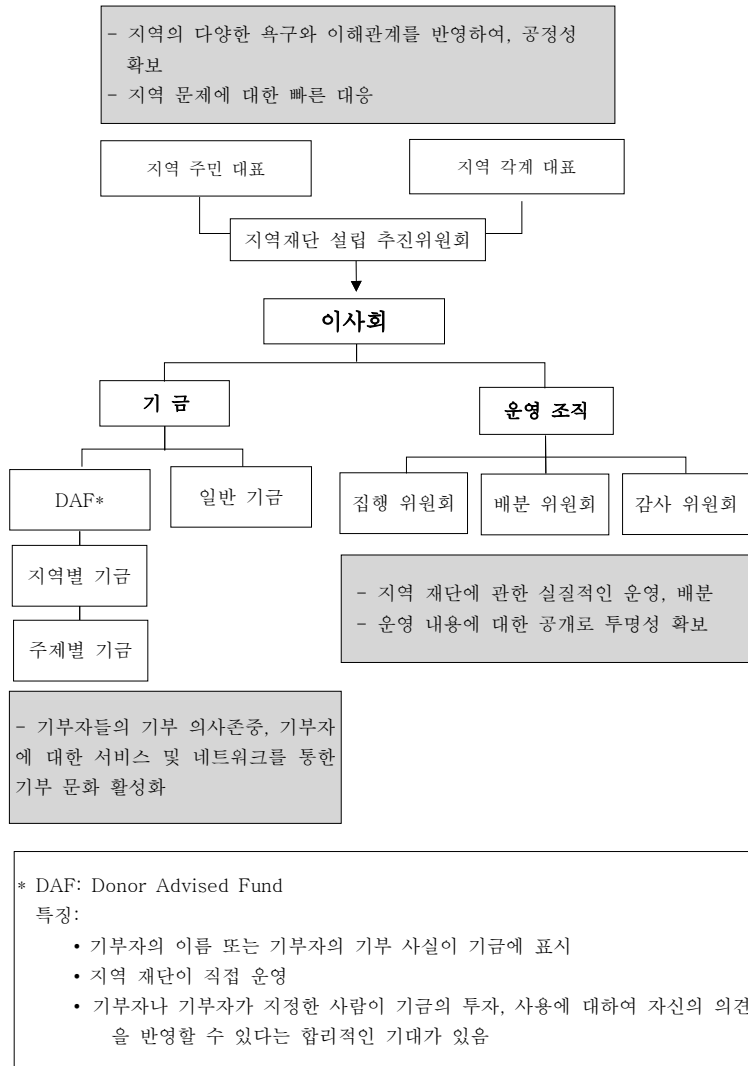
- 지역의 다양한 욕구와 이해관계를 반영하여, 공정성 확보
- 지역 문제에 대한 빠른 대응

지역 주민 대표

지역 각계 대표

지역재단 설립 추진위원회

이사회

기 금

운영 조직

DAF*

일반 기금

지역별 기금

주제별 기금

집행 위원회

배분 위원회

감사 위원회

- 지역 재단에 관한 실질적인 운영, 배분
- 운영 내용에 대한 공개로 투명성 확보

- 기부자들의 기부 의사존중, 기부자에 대한 서비스 및 네트워크를 통한 기부 문화 활성화

* DAF: Donor Advised Fund
특징:
• 기부자의 이름 또는 기부자의 기부 사실이 기금에 표시
• 지역 재단이 직접 운영
• 기부자나 기부자가 지정한 사람이 기금의 투자, 사용에 대하여 자신의 의견을 반영할 수 있다는 합리적인 기대가 있음